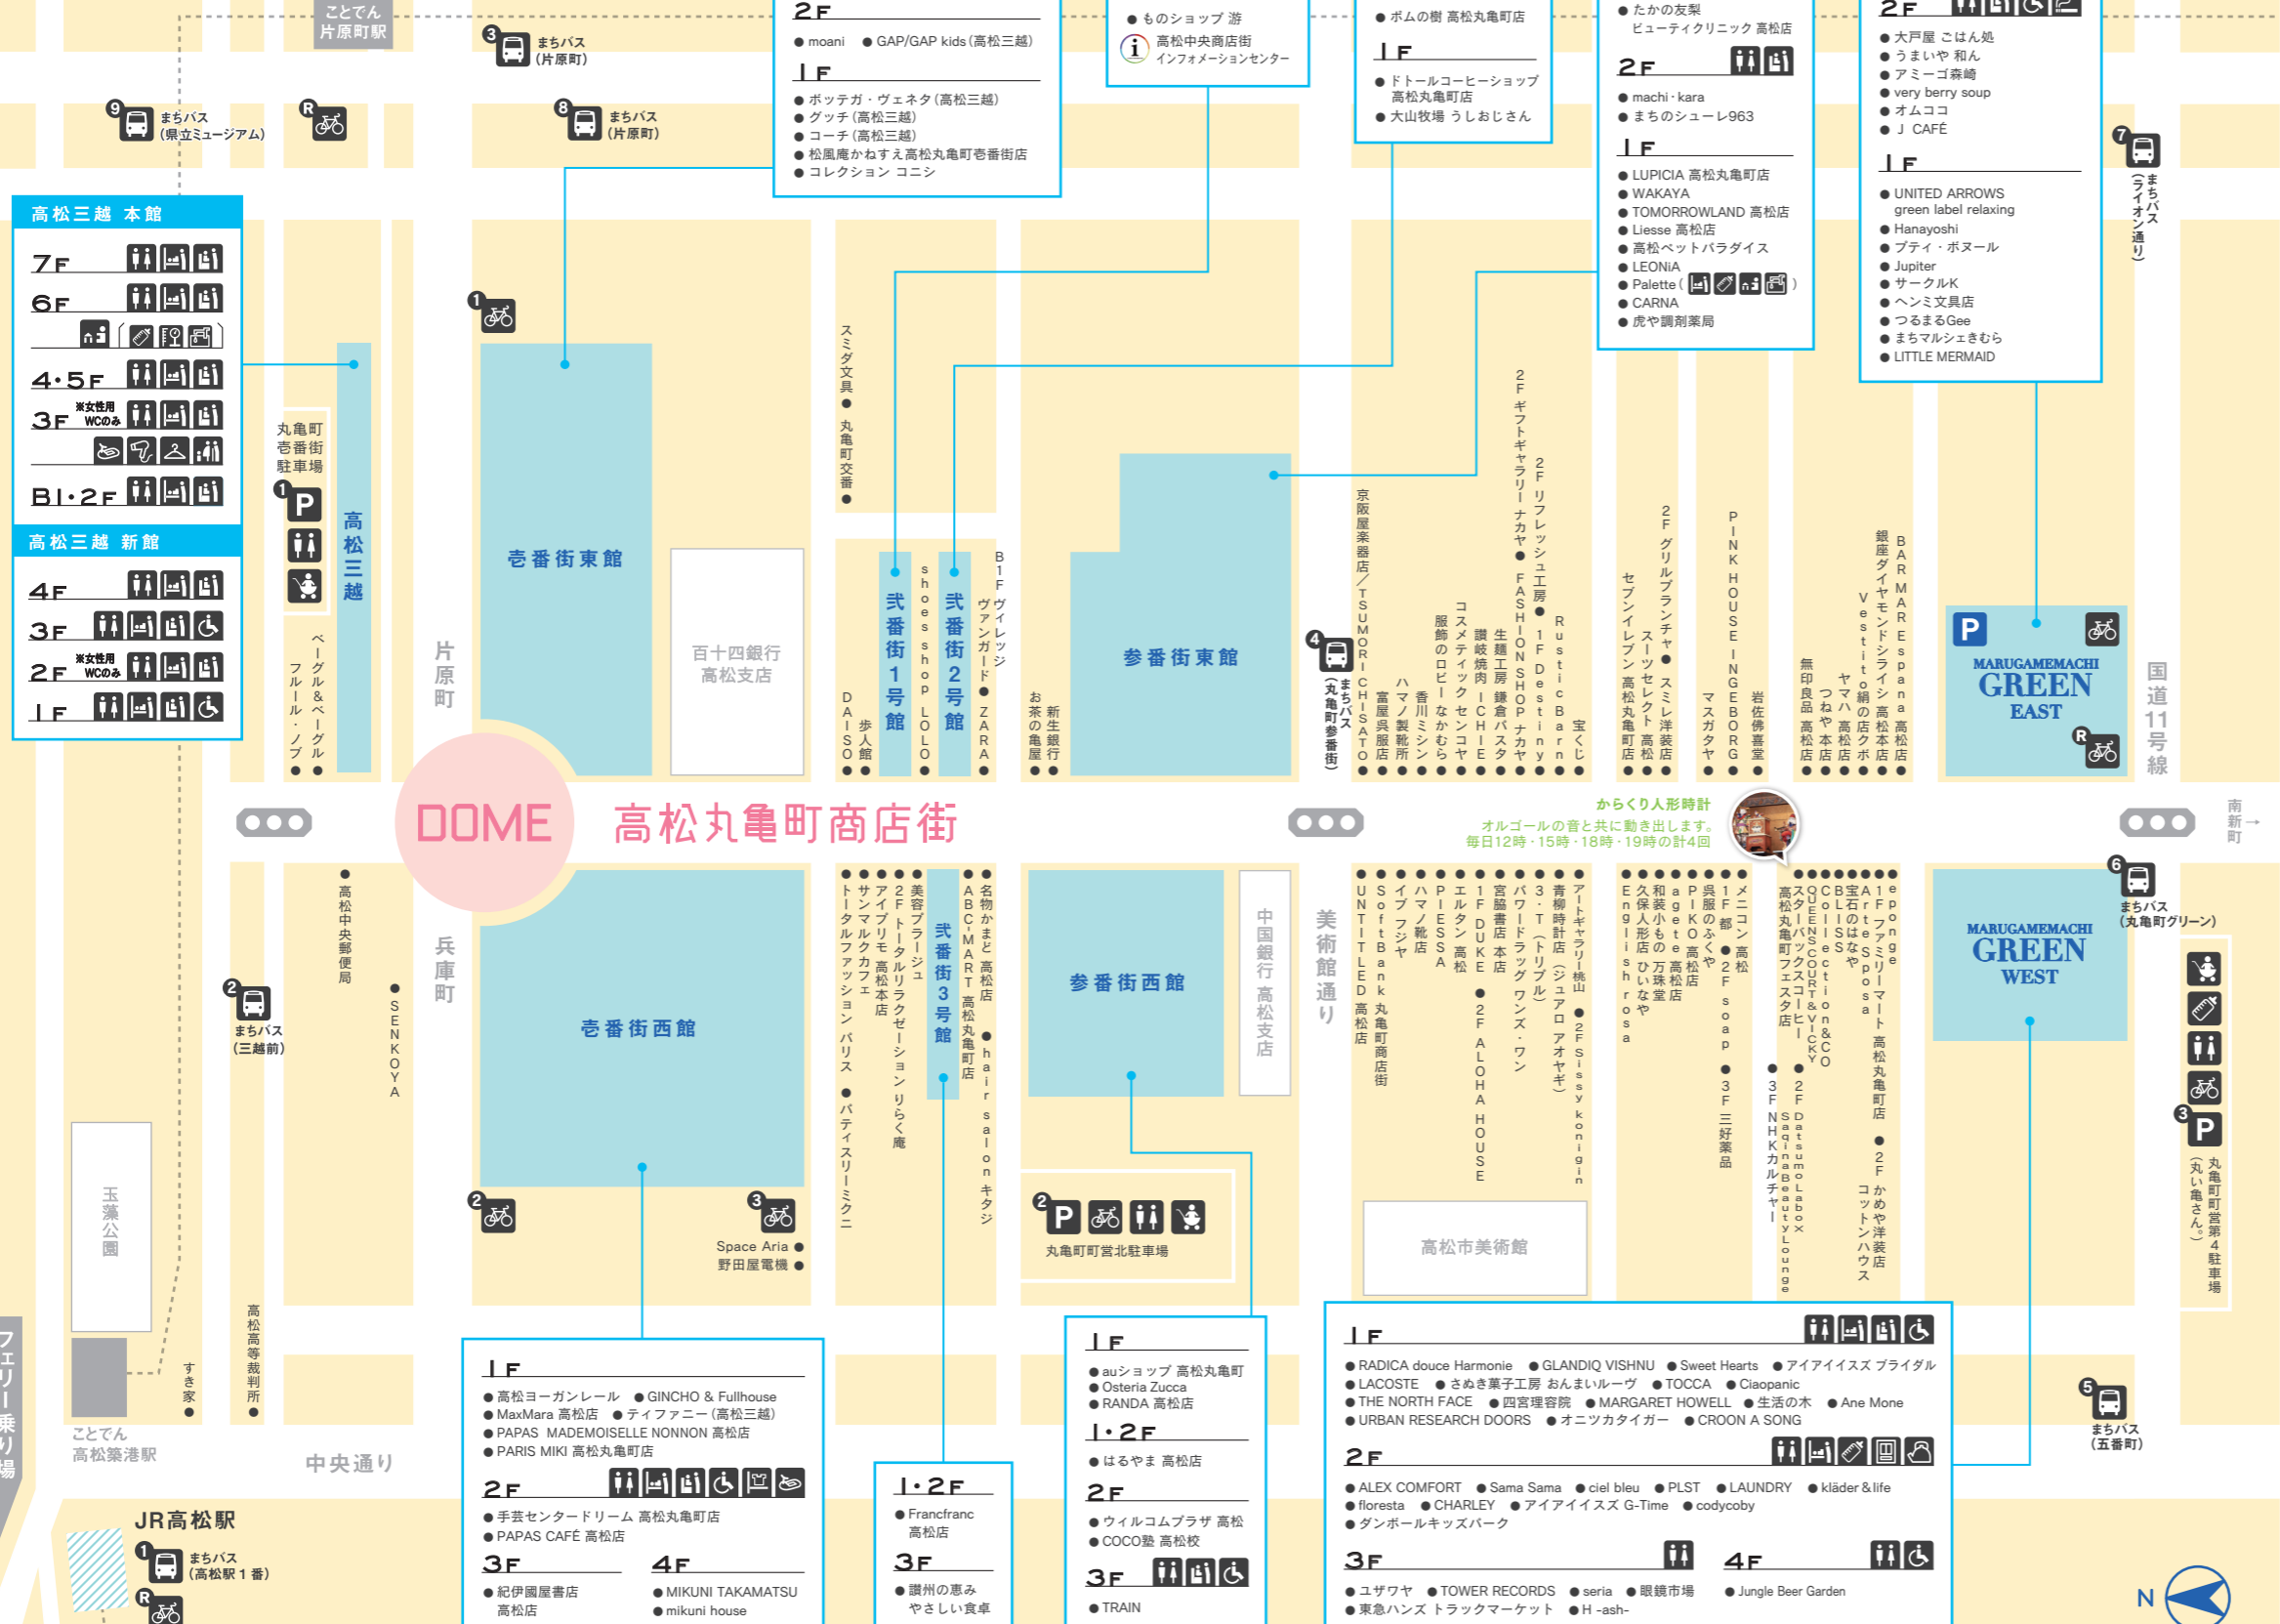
ことでん
片原町駅

3 まちバス
（片原町）

9 まちバス
（県立ミュージアム）

R

8 まちバス
（片原町）

2F
● moani ● GAP/GAP kids（高松三越）
1F
● ボッテガ・ヴェネタ（高松三越）
● グッチ（高松三越）
● コーチ（高松三越）
● 松風庵かねすえ高松丸亀町壱番街店
● コレクション コニシ

● ものショップ 游
高松中央商店街
インフォメーションセンター

● ボムの樹 高松丸亀町店
1F
● ドトールコーヒーショップ 高松丸亀町店
● 大山牧場 うしおじさん

● たかの友梨 ビューティクリニック 高松店
2F
● machi・kara
● まちのシューレ963
1F
● LUPICIA 高松丸亀町店
● WAKAYA
● TOMORROWLAND 高松店
● Liesse 高松店
● 高松ペットパラダイス
● LEONiA
● Palette（ ）
● CARNA
● 虎や調剤薬局

2F
● 大戸屋 ごはん処
● うまいや 和ん
● アミーゴ森崎
● very berry soup
● オムココ
● J CAFÉ
1F
● UNITED ARROWS green label relaxing
● Hanayoshi
● プティ・ボヌール
● Jupiter
● サークルK
● ヘンミ文具店
● つるまるGee
● まちマルシェきむら
● LITTLE MERMAID

7 まちバス（ライオン通り）

高松三越 本館
7F
6F
4・5F
3F ※女性用WCのみ
B1・2F

高松三越 新館
4F
3F
2F ※女性用WCのみ
1F

1
丸亀町壱番街駐車場
1 P
高松三越
ベーグル&ベーグル ●
フルール・ノブ ●
片原町
壱番街東館
百十四銀行 高松支店
スミダ文具 ● 丸亀町交番 ●
DAISO ● 歩人館 ●
shoes shop LOLO ●
弐番街1号館
弐番街2号館
B1F ヴィレッジヴァンガード ● ZARA ●
お茶の亀屋 ● 新生銀行 ●
参番街東館
4 まちバス（丸亀町参番街）
京阪屋楽器店／TSUMORI CHISATO ●
富屋呉服店 ●
ハマノ製靴所 ●
香川ミシン ●
服飾のロビーなかむら ●
コスメティックセンコヤ ●
讃岐焼肉 ICHIE ●
生麺工房 鎌倉パスタ ●
2F ギフトギャラリー ナカヤ ● FASHION SHOP ナカヤ ●
2F リフレッシュ工房 ● 1F Destiny ●
Rustic Barn ●
宝くじ ●
セブンイレブン 高松丸亀町店 ●
2F グリルブランチャ ● スーツセレクト 高松 ●
スミレ洋装店 ●
マスガタヤ ●
PINK HOUSE INGEBORG ●
岩佐佛喜堂 ●
無印良品 高松店 ●
ヤマハ 高松店 ●
つねや本店 ●
Vestito 絹の店クボ ●
銀座ダイヤモンドシライシ 高松本店 ●
BAR MARE Espana 高松店 ●
P
MARUGAMEMACHI GREEN EAST
R
国道11号線

DOME
高松丸亀町商店街
からくり人形時計
オルゴールの音と共に動き出します。
毎日12時・15時・18時・19時の計4回
南新町 →

高松中央郵便局 ●
SENKOYA ●
2 まちバス（三越前）
兵庫町
壱番街西館
2 3
Space Aria ●
野田屋電機 ●
トータルファッション パリス ● パティスリーミクニ ●
サンマルクカフェ ●
アイブリモ 高松本店 ●
2F トータルリラクゼーション りらく庵 ●
美容プラージュ ●
弐番街3号館
ABC-MART 高松丸亀町店 ●
名物かまど 高松店 ● hair salon キタジ ●
参番街西館
中国銀行 高松支店
美術館通り
2 P
丸亀町町営北駐車場
UNITED ARROWS 高松店 ●
Soft Bank 丸亀町商店街 ●
イブ フジヤ ●
ハマノ靴店 ●
PIESSA ●
エルタン 高松 ●
1F DUKE ● 2F ALOHA HOUSE ●
宮脇書店 本店 ●
パワードラッグ ワンズ・ワン ●
3・T（トリプル）●
青柳時計店（ジュアロ アオヤギ）●
アートギャラリー桃山 ● 2F Sissy konigin ●
English rosa ●
久保人形店 ひなや ●
和装小もの 万珠堂 ●
age 高松店 ●
PIKO 高松店 ●
呉服のふくや ●
1F 都 ● 2F soap ● 3F 三好薬品 ●
メニコン 高松 ●
高松丸亀町フェスタ店 ●
スターバックスコーヒー ●
QUEENS COURT & VICKY ●
Collection & CO ●
BLISS ●
宝石のはなや ●
Ariel Sposa ●
1F ファミリーマート 高松丸亀町店 ● 2F かめや洋装店 コットンハウス ●
epongee ●
3F NHKカルチャー ● Saqina Beauty Lounge ●
2F Datsumo Labo ×
高松市美術館
MARUGAMEMACHI GREEN WEST
6 まちバス（丸亀町グリーン）
3 P 丸亀町町営第4駐車場（丸い亀さん）
5 まちバス（五番町）

玉藻公園
ことでん 高松築港駅
すき家 ●
高松高等裁判所 ●
中央通り
フェリー乗り場
JR高松駅
1 まちバス（高松駅1番）
R

1F
● 高松ヨーガンレール ● GINCHO & Fullhouse
● MaxMara 高松店 ● ティファニー（高松三越）
● PAPAS MADEMOISELLE NONNON 高松店
● PARIS MIKI 高松丸亀町店
2F
● 手芸センタードリーム 高松丸亀町店
● PAPAS CAFÉ 高松店
3F
● 紀伊國屋書店 高松店
4F
● MIKUNI TAKAMATSU
● mikuni house

1・2F
● Francfranc 高松店
3F
● 讃州の恵み やさしい食卓

1F
● auショップ 高松丸亀町
● Osteria Zucca
● RANDA 高松店
1・2F
● はるやま 高松店
2F
● ウィルコムプラザ 高松
● COCO塾 高松校
3F
● TRAIN

1F
● RADICA douce Harmonie ● GLANDIQ VISHNU ● Sweet Hearts ● アイアイイズ ブライダル
● LACOSTE ● さぬき菓子工房 おんまいルーヴ ● TOCCA ● Ciaopanic
● THE NORTH FACE ● 四宮理容院 ● MARGARET HOWELL ● 生活の木 ● Ane Mone
● URBAN RESEARCH DOORS ● オニツカタイガー ● CROON A SONG
2F
● ALEX COMFORT ● Sama Sama ● ciel bleu ● PLST ● LAUNDRY ● kläder＆life
● floresta ● CHARLEY ● アイアイイズ G-Time ● codycoby
● ダンボールキッズパーク
3F
● ユザワヤ ● TOWER RECORDS ● seria ● 眼鏡市場
● 東急ハンズ トラックマーケット ● H -ash-
4F
● Jungle Beer Garden

N